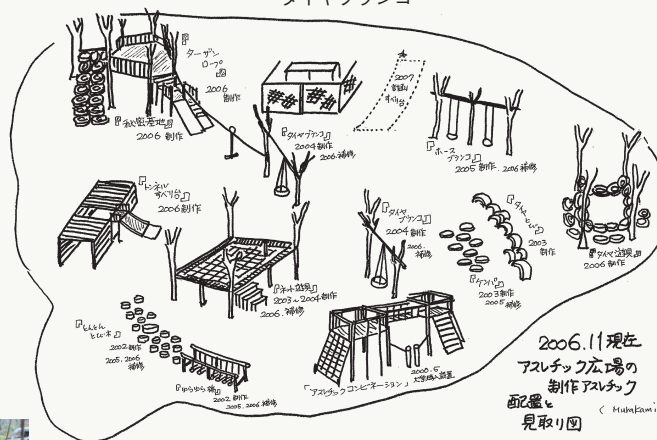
タイヤブランコ

『秘密基地』 2006 制作

『ターザンロープ』 2006 制作

『タイヤブランコ』 2004 制作 2006 補修

2007 制作 すべり台

『ホースブランコ』 2005 制作、2006 補修

『トンネルすべり台』 2006 制作

『タイヤブランコ』 2004 制作 2006 補修

『タイヤへび』 2003 制作

『タイヤ遊具』 2006 制作

『ネット遊具』 2003～2004 制作 2006 補修

『ケンパ』 2003 制作 2005 補修

『とんとんとび石』 2002 制作 2005、2006 補修

『ゆらゆら橋』 2005、2006 補修

「アスレチックコンビネーション」 2004～5 大型遊具設置

2006.11 現在
アスレチック広場の
制作アスレチック
配置と
見取り図
( Murakami